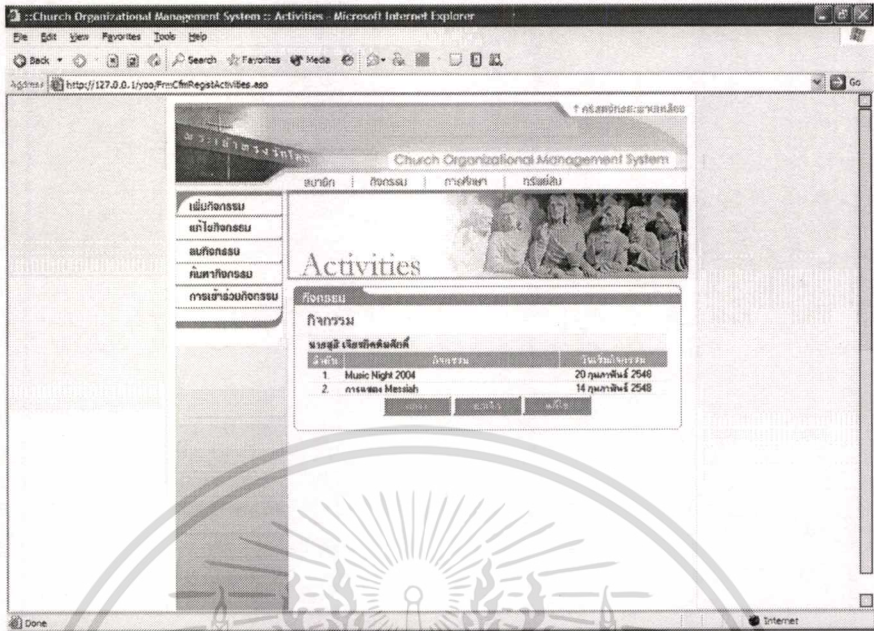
::Church Organizational Management System :: Activities - Microsoft Internet Explorer

File Edit View Favorites Tools Help

Back Search Favorites Media

Address http://127.0.0.1/yoo/FrmCfmRegstActivities.aspx

Go

↑ กลับหน้าหลัก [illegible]

Church Organizational Management System

สมาชิก | กิจกรรม | การศึกษา | ทรัพย์สิน

เพิ่มกิจกรรม
แก้ไขกิจกรรม
ลบกิจกรรม
ค้นหากิจกรรม
การเข้าร่วมกิจกรรม

Activities

กิจกรรม

กิจกรรม

นายสุข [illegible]

| ลำดับ | กิจกรรม | วันเริ่มกิจกรรม |
|---|---|---|
| 1. | Music Night 2004 | 20 กุมภาพันธ์ 2548 |
| 2. | การแสดง Messiah | 14 กุมภาพันธ์ 2548 |

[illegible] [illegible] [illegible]

Done

Internet